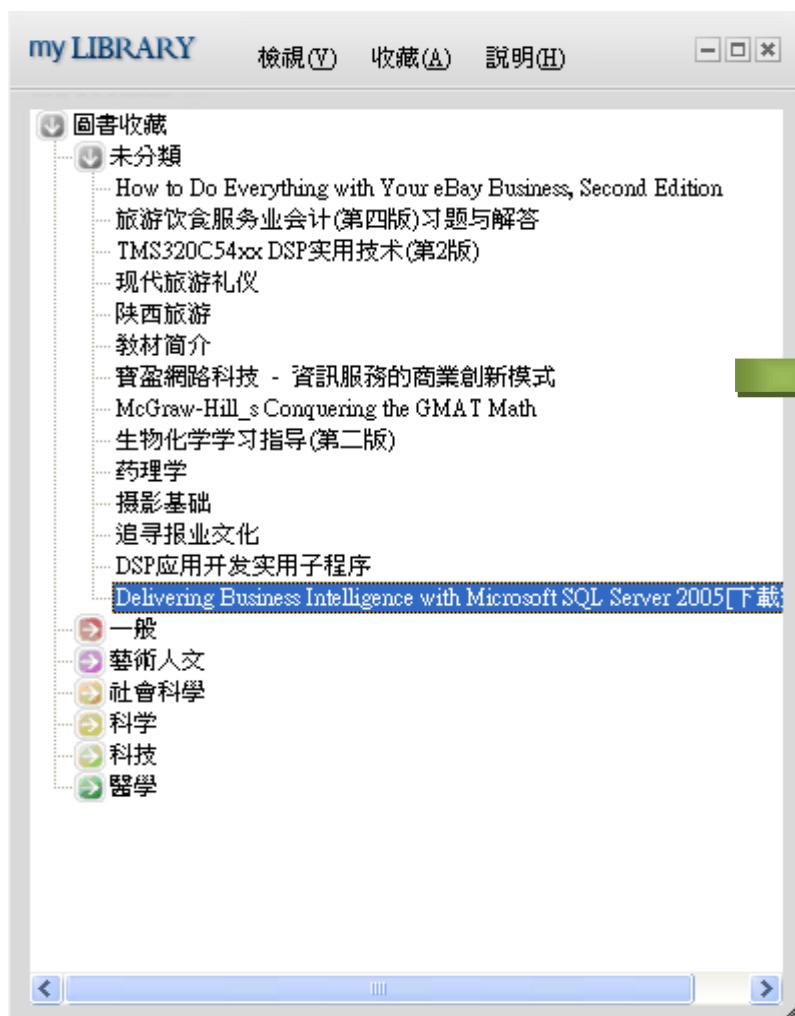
my LIBRARY
檢視(V) 收藏(A) 說明(H)

圖書收藏
未分類
How to Do Everything with Your eBay Business, Second Edition
旅游饮食服务业会计(第四版)习题与解答
TMS320C54xx DSP实用技术(第2版)
现代旅游礼仪
陕西旅游
教材簡介
寶盈網路科技 - 資訊服務的商業創新模式
McGraw-Hill_s Conquering the GMAT Math
生物化学学习指导(第二版)
药理学
摄影基础
追寻报业文化
DSP应用开发实用子程序
Delivering Business Intelligence with Microsoft SQL Server 2005[下載
一般
藝術人文
社會科學
科学
科技
醫學